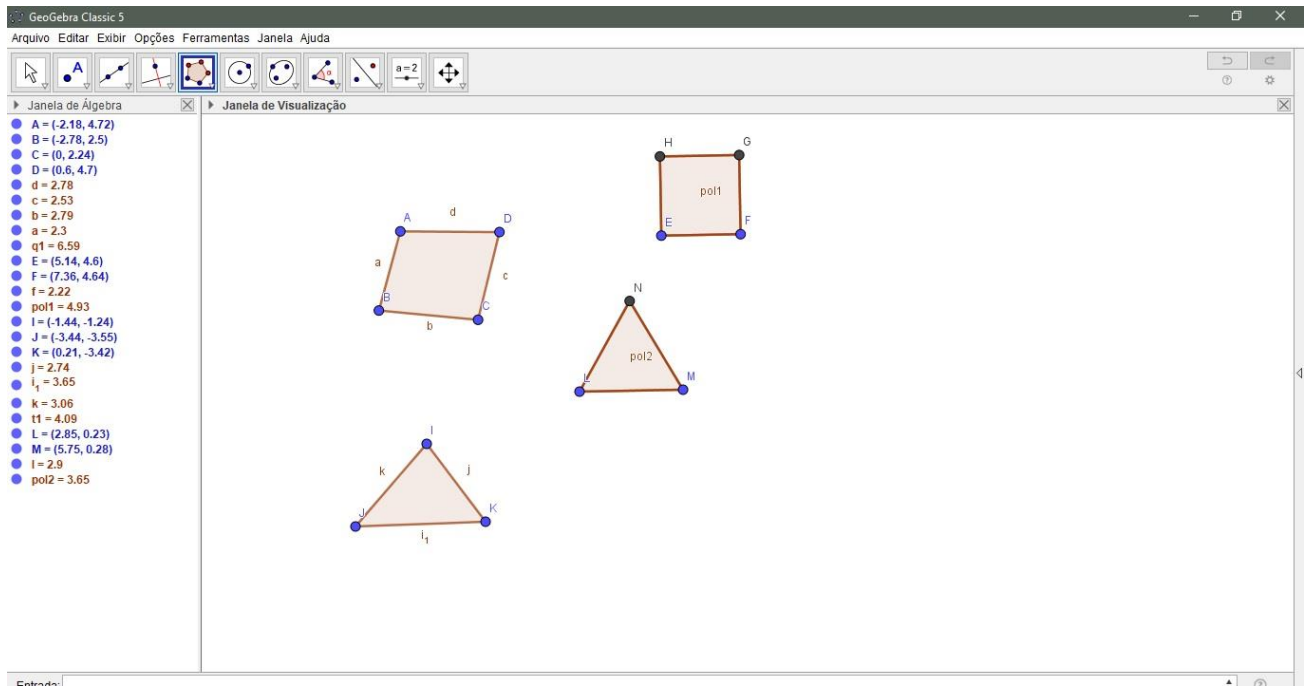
GeoGebra Classic 5

Arquivo Editar Exibir Opções Ferramentas Janela Ajuda

a = 2

Janela de Álgebra

A = (-2.18, 4.72)
B = (-2.78, 2.5)
C = (0, 2.24)
D = (0.6, 4.7)
d = 2.78
c = 2.53
b = 2.79
a = 2.3
q1 = 6.59
E = (5.14, 4.6)
F = (7.36, 4.64)
f = 2.22
pol1 = 4.93
I = (-1.44, -1.24)
J = (-3.44, -3.55)
K = (0.21, -3.42)
j = 2.74
$i_1$ = 3.65
k = 3.06
t1 = 4.09
L = (2.85, 0.23)
M = (5.75, 0.28)
l = 2.9
pol2 = 3.65

Janela de Visualização

H G pol1 E F
A d D a c B C b
N pol2 L M
I k j J K $i_1$

Entrada: